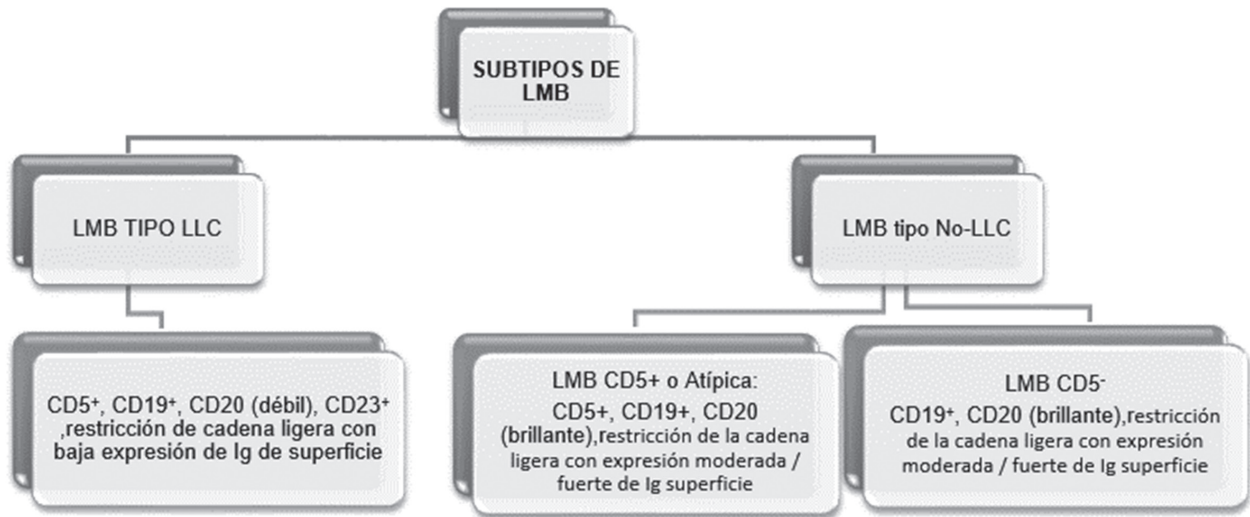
SUBTIPOS DE LMB

LMB TIPO LLC

LMB tipo No-LLC

CD5$^+$, CD19$^+$, CD20 (débil), CD23$^+$ ,restricción de cadena ligera con baja expresión de Ig de superficie

LMB CD5+ o Atípica:
CD5+, CD19+, CD20 (brillante),restricción de la cadena ligera con expresión moderada / fuerte de Ig superficie

LMB CD5$^-$
CD19$^+$, CD20 (brillante),restricción de la cadena ligera con expresión moderada / fuerte de Ig superficie